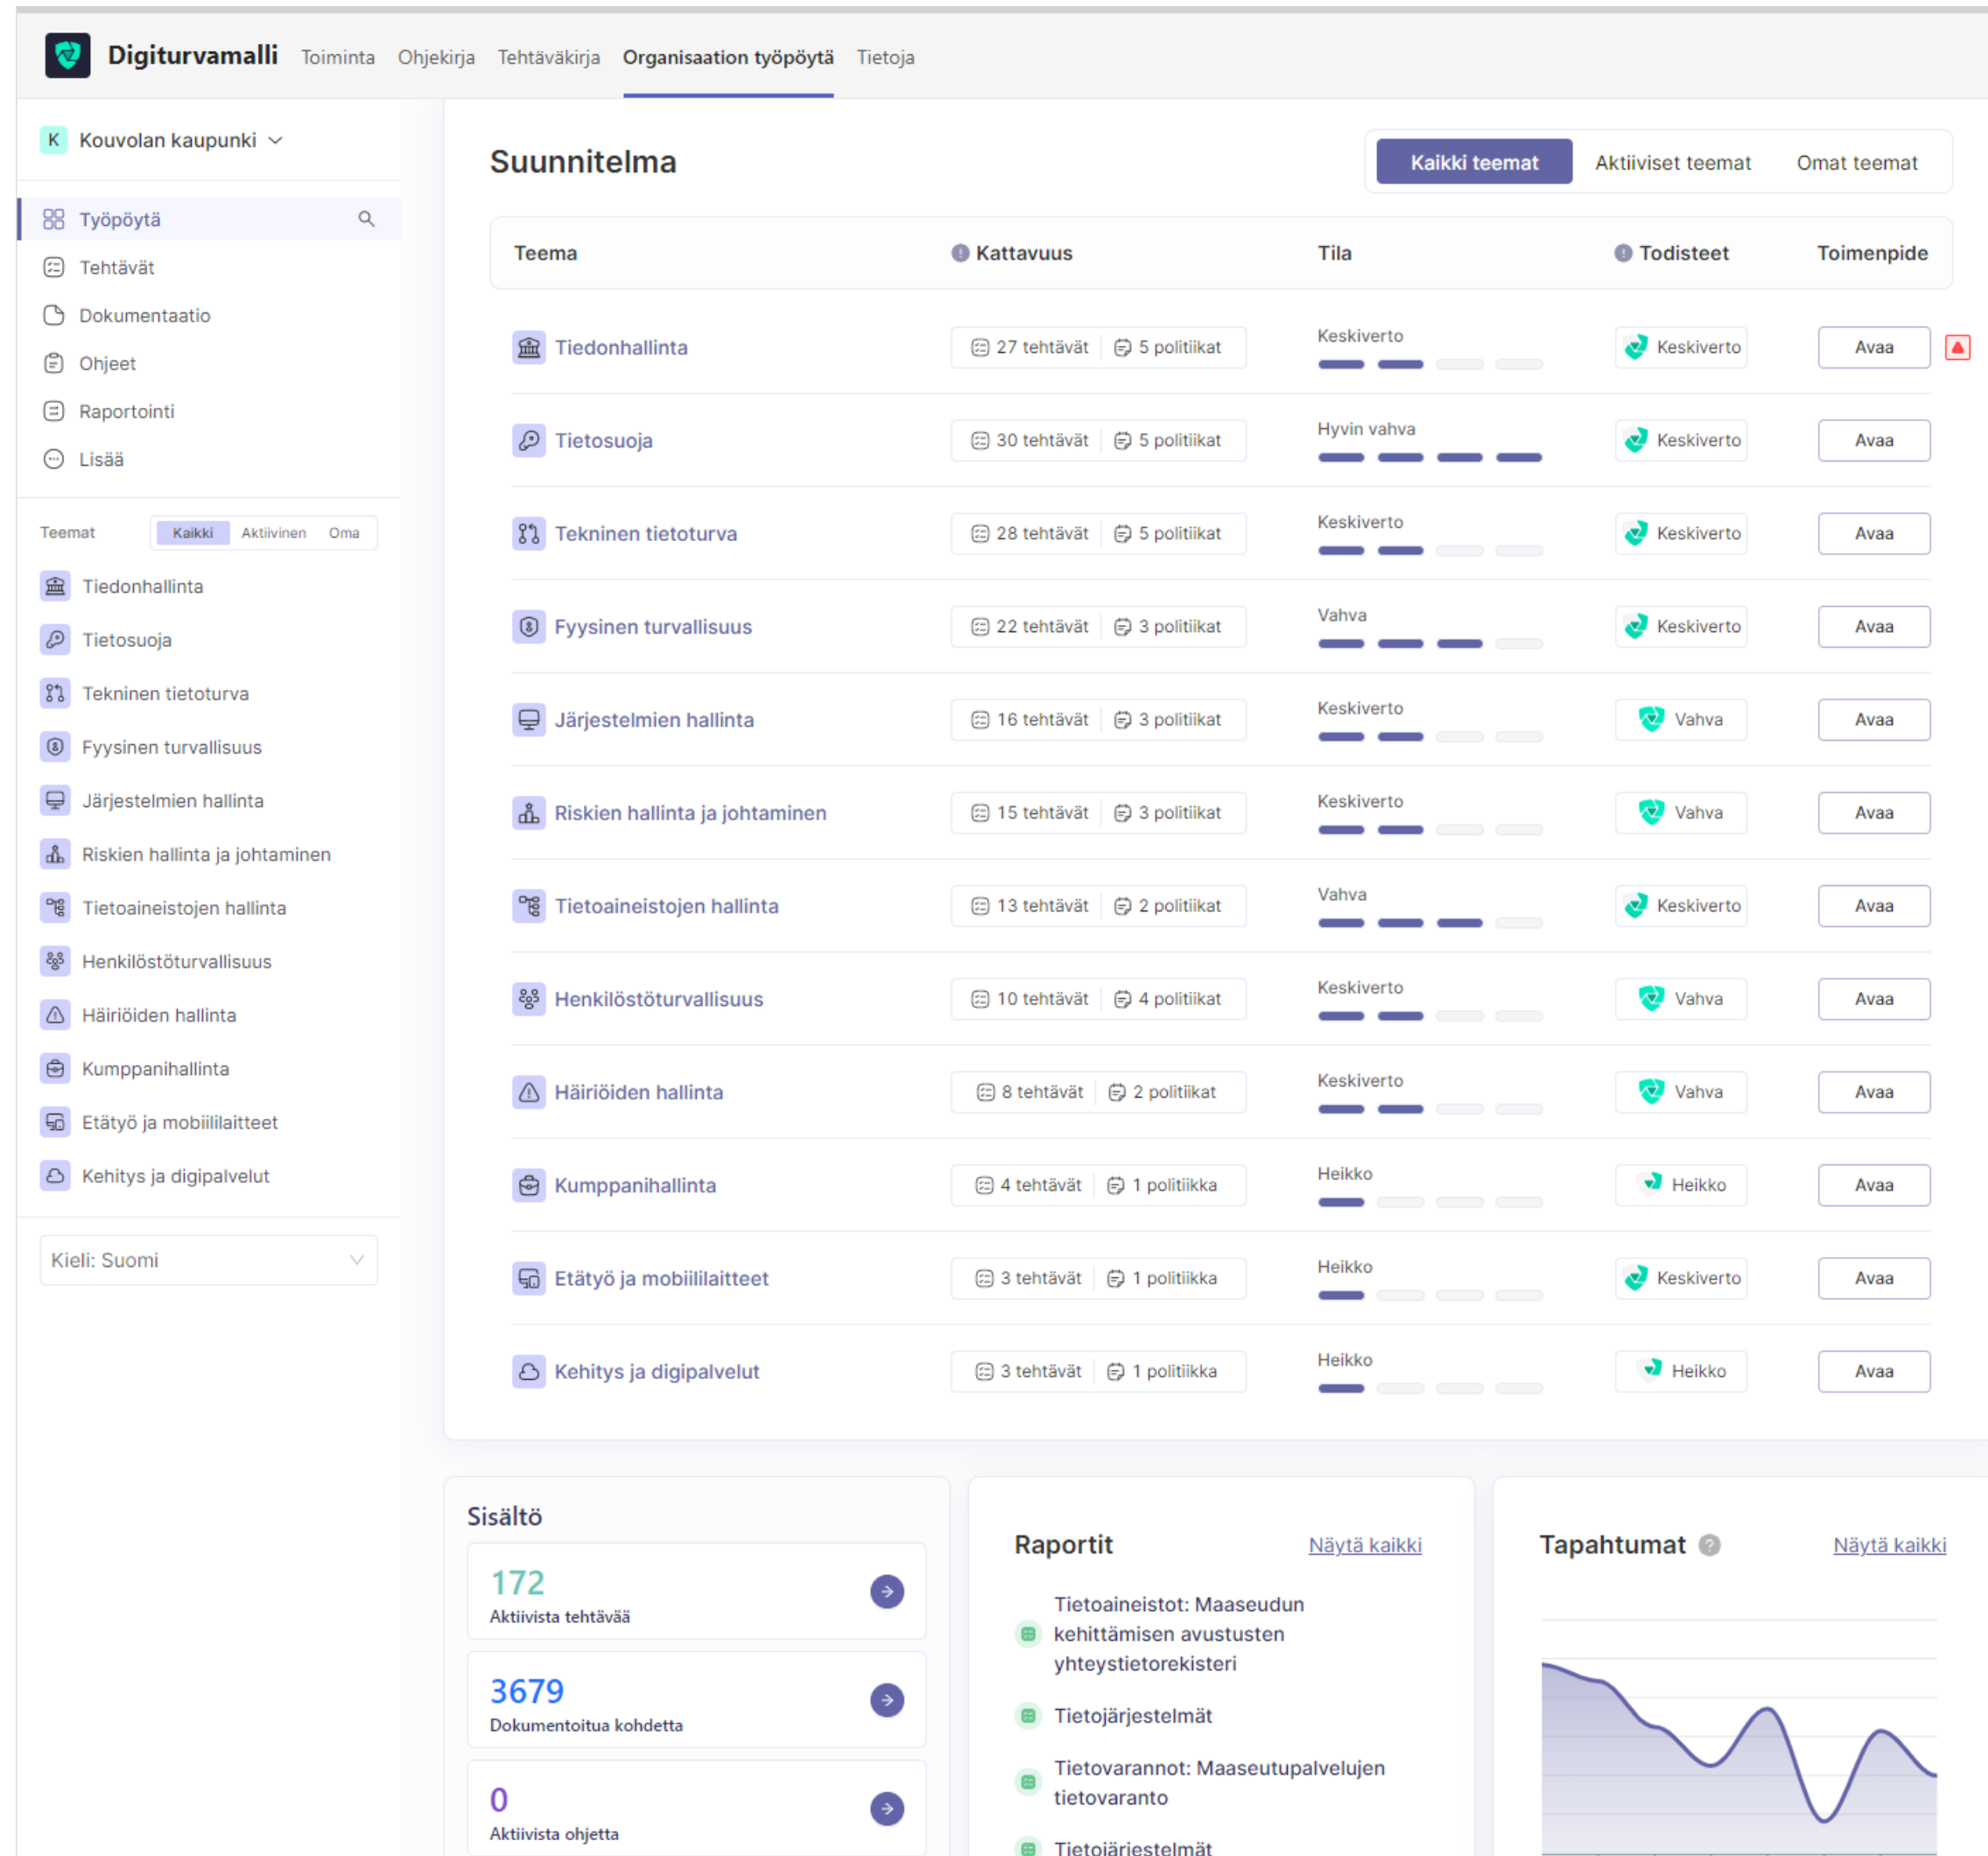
Digiturvamalli Toiminta Ohjekirja Tehtäväkirja Organisaation työpöytä Tietoja

K Kouvolan kaupunki

Työpöytä
Tehtävät
Dokumentaatio
Ohjeet
Raportointi
Lisää

Teemat Kaikki Aktiivinen Oma

Tiedonhallinta
Tietosuoja
Tekninen tietoturva
Fyysinen turvallisuus
Järjestelmien hallinta
Riskien hallinta ja johtaminen
Tietoaineistojen hallinta
Henkilöstöturvallisuus
Häiriöiden hallinta
Kumppanihallinta
Etätyö ja mobiililaitteet
Kehitys ja digipalvelut

Kieli: Suomi

Suunnitelma

Kaikki teemat Aktiiviset teemat Omat teemat

| Teema | Kattavuus | Tila | Todisteet | Toimenpide |
|---|---|---|---|---|
| Tiedonhallinta | 27 tehtävät 5 politiikat | Keskiverto | Keskiverto | Avaa |
| Tietosuoja | 30 tehtävät 5 politiikat | Hyvin vahva | Keskiverto | Avaa |
| Tekninen tietoturva | 28 tehtävät 5 politiikat | Keskiverto | Keskiverto | Avaa |
| Fyysinen turvallisuus | 22 tehtävät 3 politiikat | Vahva | Keskiverto | Avaa |
| Järjestelmien hallinta | 16 tehtävät 3 politiikat | Keskiverto | Vahva | Avaa |
| Riskien hallinta ja johtaminen | 15 tehtävät 3 politiikat | Keskiverto | Vahva | Avaa |
| Tietoaineistojen hallinta | 13 tehtävät 2 politiikat | Vahva | Keskiverto | Avaa |
| Henkilöstöturvallisuus | 10 tehtävät 4 politiikat | Keskiverto | Vahva | Avaa |
| Häiriöiden hallinta | 8 tehtävät 2 politiikat | Keskiverto | Vahva | Avaa |
| Kumppanihallinta | 4 tehtävät 1 politiikka | Heikko | Heikko | Avaa |
| Etätyö ja mobiililaitteet | 3 tehtävät 1 politiikka | Heikko | Keskiverto | Avaa |
| Kehitys ja digipalvelut | 3 tehtävät 1 politiikka | Heikko | Heikko | Avaa |

Sisältö

172
Aktiivista tehtävää

3679
Dokumentoitua kohdetta

0
Aktiivista ohjetta

Raportit Näytä kaikki

Tietoaineistot: Maaseudun kehittämisen avustusten yhteystietorekisteri

Tietojärjestelmät

Tietovarannot: Maaseutupalvelujen tietovaranto

Tietojärjestelmät

Tapahtumat Näytä kaikki